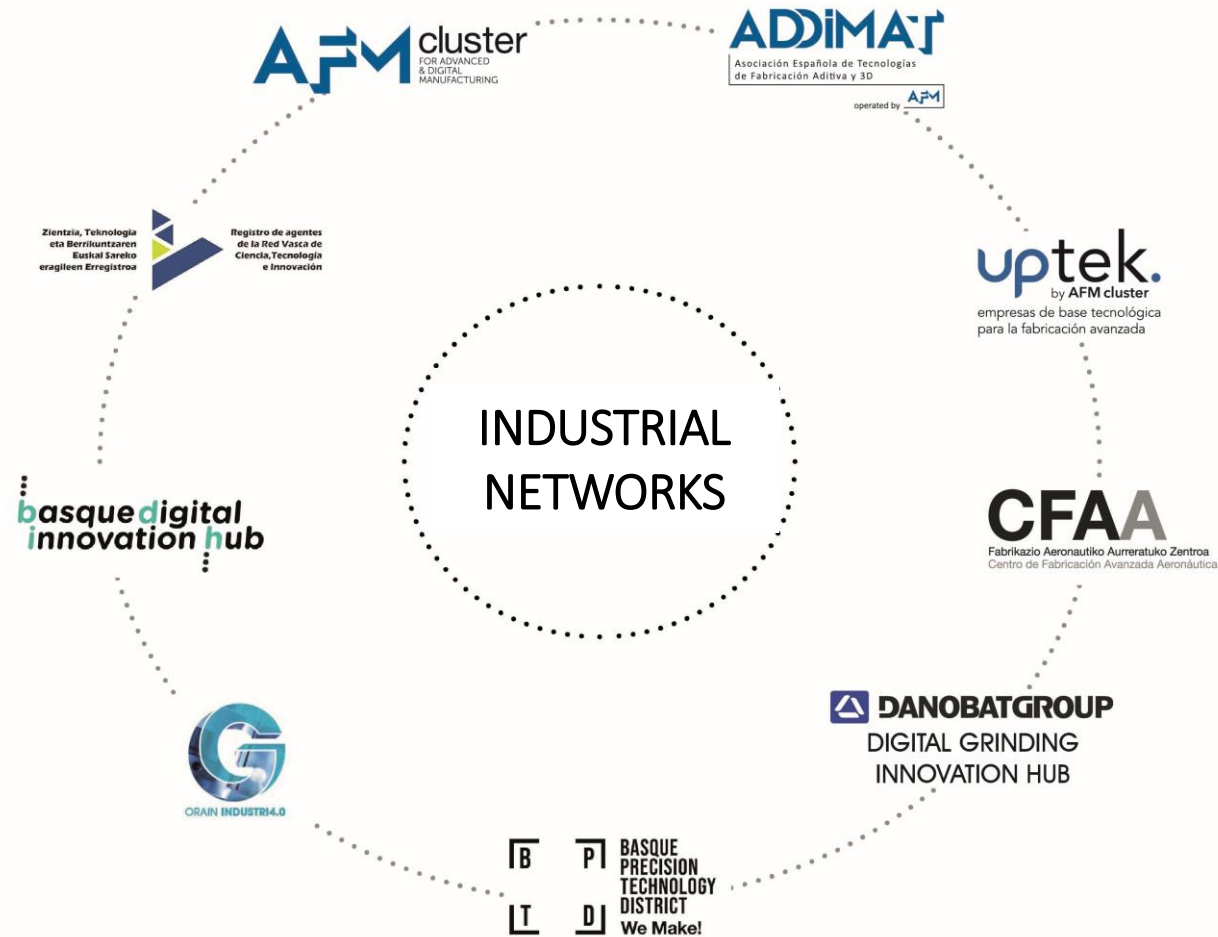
AFM cluster
FOR ADVANCED & DIGITAL MANUFACTURING

ADDIMAT
Asociación Española de Tecnologías de Fabricación Aditiva y 3D
operated by AFM

uptek.
by AFM cluster
empresas de base tecnológica para la fabricación avanzada

CFAA
Fabrikazio Aeronautiko Aurreratuko Zentroa
Centro de Fabricación Avanzada Aeronáutica

DANOBATGROUP
DIGITAL GRINDING INNOVATION HUB

B P T D
BASQUE PRECISION TECHNOLOGY DISTRICT
We Make!

ORAIN INDUSTRI4.0

basque digital innovation hub

Zientzia, Teknologia eta Berrikuntzaren Euskal Sareko eragileen Erregistroa

Registro de agentes de la Red Vasca de Ciencia, Tecnología e Innovación

INDUSTRIAL NETWORKS